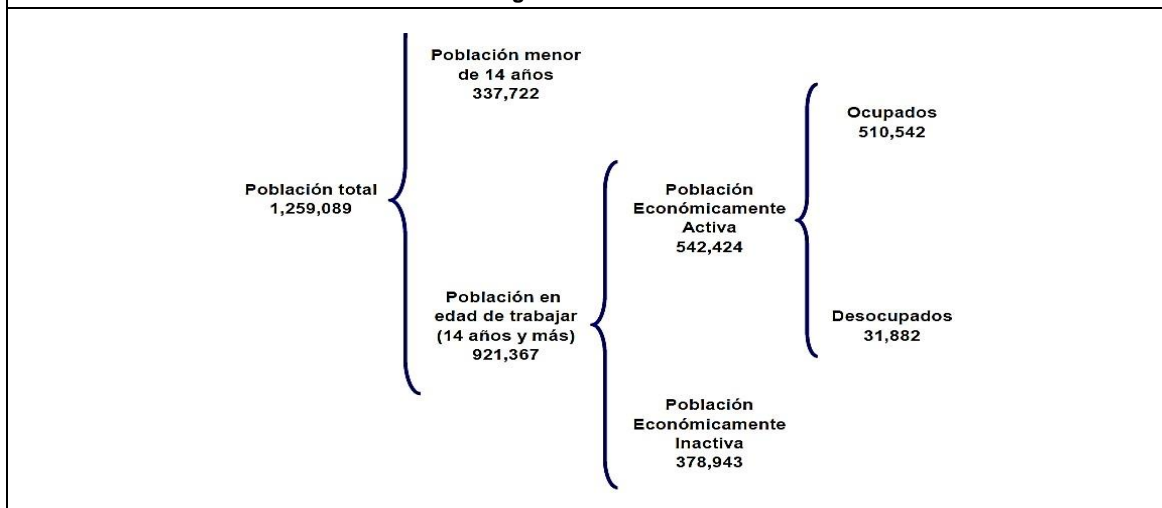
Población total
1,259,089

Población menor de 14 años
337,722

Población en edad de trabajar (14 años y más)
921,367

Población Económicamente Activa
542,424

Población Económicamente Inactiva
378,943

Ocupados
510,542

Desocupados
31,882